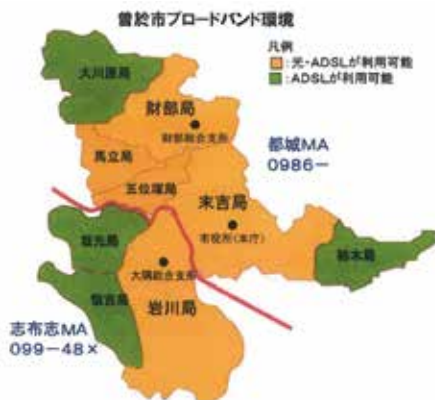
曽於市ブロードバンド環境

凡例
：光・ADSLが利用可能
：ADSLが利用可能

大川原局
財部局
財部総合支所
馬立局
五位塚局
末吉局
市役所(本庁)
都城MA
0986−
深川局
岩北局
大隅総合支所
恒吉局
岩川局
志布志MA
099−48×